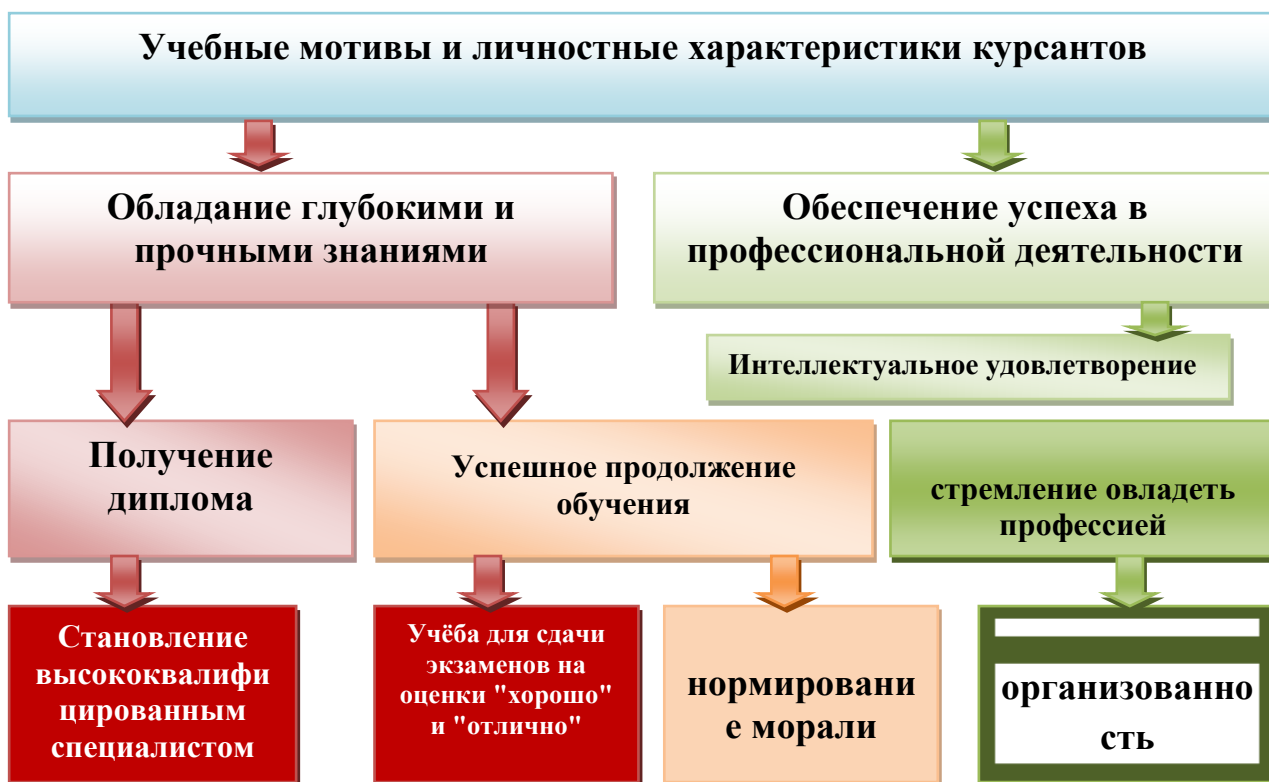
Учебные мотивы и личностные характеристики курсантов

Обладание глубокими и прочными знаниями

Обеспечение успеха в профессиональной деятельности

Интеллектуальное удовлетворение

Получение диплома

Успешное продолжение обучения

стремление овладеть профессией

Становление высококвалифицированным специалистом

Учёба для сдачи экзаменов на оценки "хорошо" и "отлично"

нормирование морали

организованность